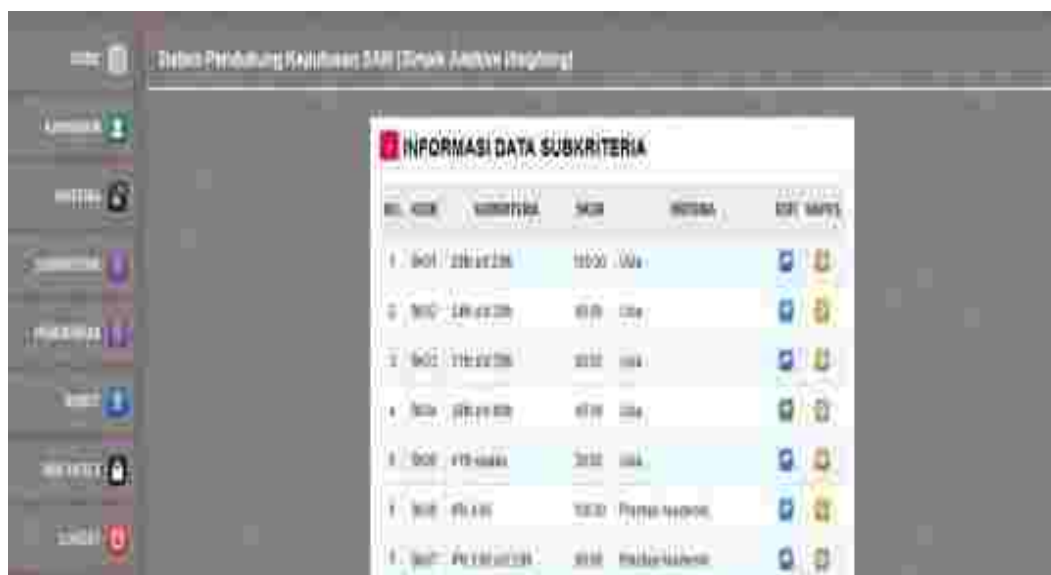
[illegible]

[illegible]

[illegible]

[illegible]

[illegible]

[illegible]

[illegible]

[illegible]

Sistem Pendukung Keputusan SAW (Simple Additive Weighting)

INFORMASI DATA SUBKRITERIA

| NO. | KODE | SUBKRITERIA | SKOR | KRITERIA | EDIT | HAPUS |
|---|---|---|---|---|---|---|
| 1 | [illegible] | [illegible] | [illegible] | Usia | | |
| 2 | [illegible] | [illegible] | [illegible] | Usia | | |
| 3 | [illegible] | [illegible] | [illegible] | Usia | | |
| 4 | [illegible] | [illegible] | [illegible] | Usia | | |
| 5 | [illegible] | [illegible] | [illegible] | Usia | | |
| 6 | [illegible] | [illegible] | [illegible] | Prestasi Akademik | | |
| 7 | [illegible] | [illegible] | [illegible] | Prestasi Akademik | | |